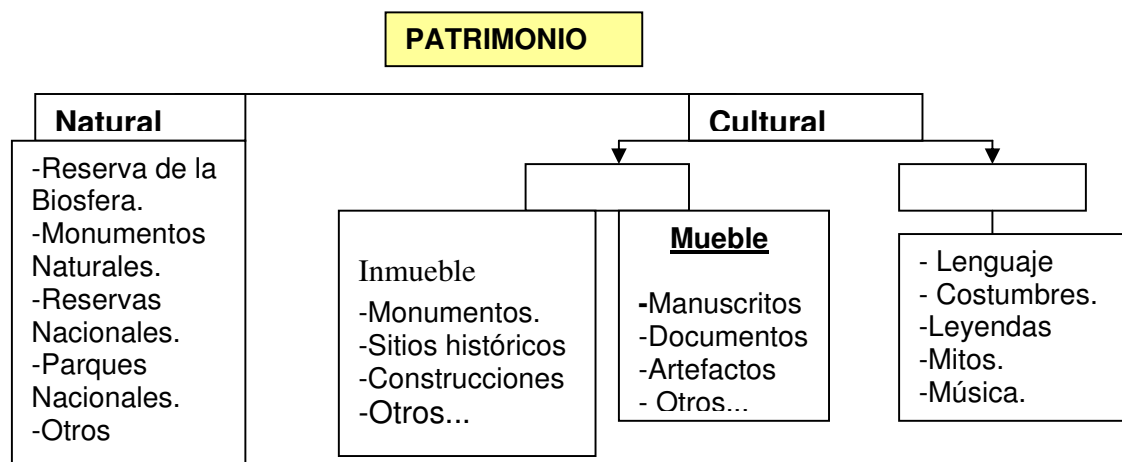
PATRIMONIO

Natural

-Reserva de la Biosfera.
-Monumentos Naturales.
-Reservas Nacionales.
-Parques Nacionales.
-Otros

Cultural

Inmueble
-Monumentos.
-Sitios históricos
-Construcciones
-Otros...

Mueble
-Manuscritos
-Documentos
-Artefactos
- Otros...

- Lenguaje
- Costumbres.
-Leyendas
-Mitos.
-Música.